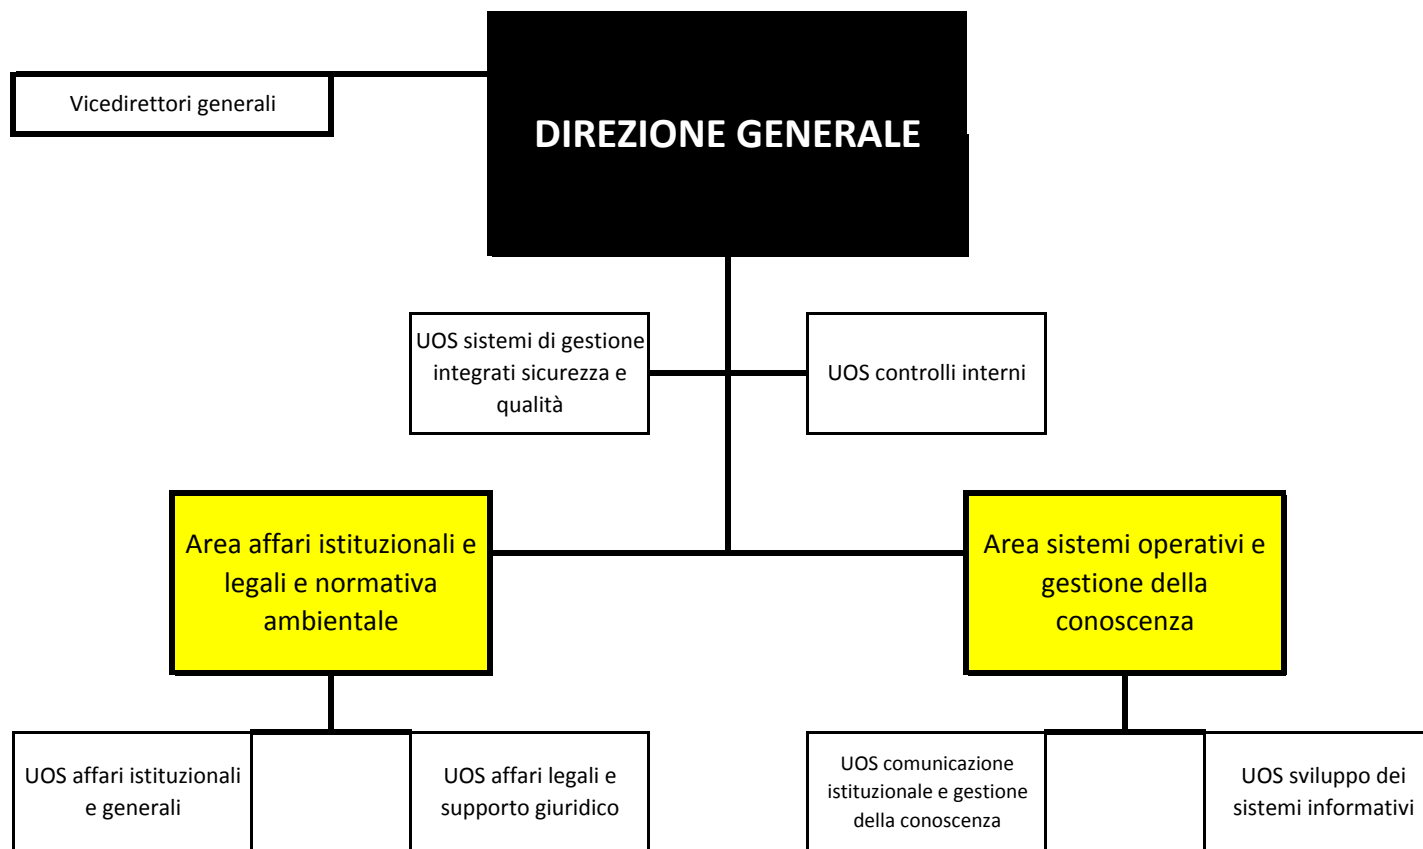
Vicedirettori generali

DIREZIONE GENERALE

UOS sistemi di gestione integrati sicurezza e qualità

UOS controlli interni

Area affari istituzionali e legali e normativa ambientale

Area sistemi operativi e gestione della conoscenza

UOS affari istituzionali e generali

UOS affari legali e supporto giuridico

UOS comunicazione istituzionale e gestione della conoscenza

UOS sviluppo dei sistemi informativi